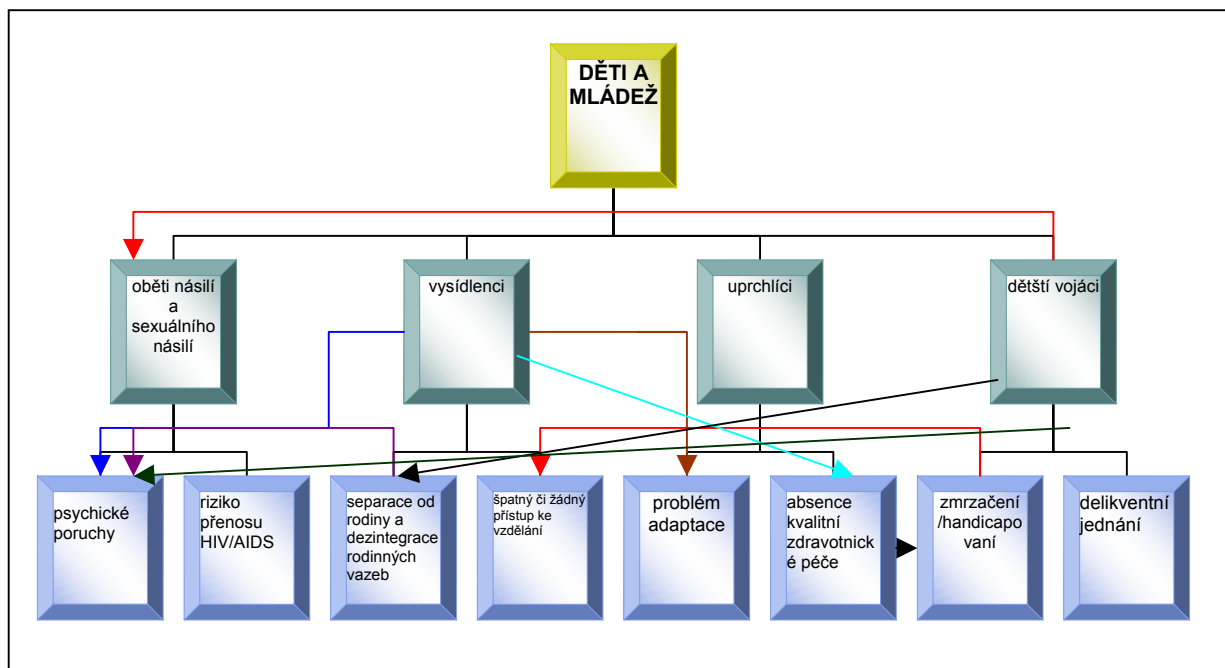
DĚTI A MLÁDEŽ

oběti násilí a sexuálního násilí

vysídlenci

uprchlíci

dětští vojáci

psychické poruchy

riziko přenosu HIV/AIDS

separace od rodiny a dezintegrace rodinných vazeb

špatný či žádný přístup ke vzdělání

problém adaptace

absence kvalitní zdravotnické péče

zmrzačení /handicapovaní

delikventní jednání